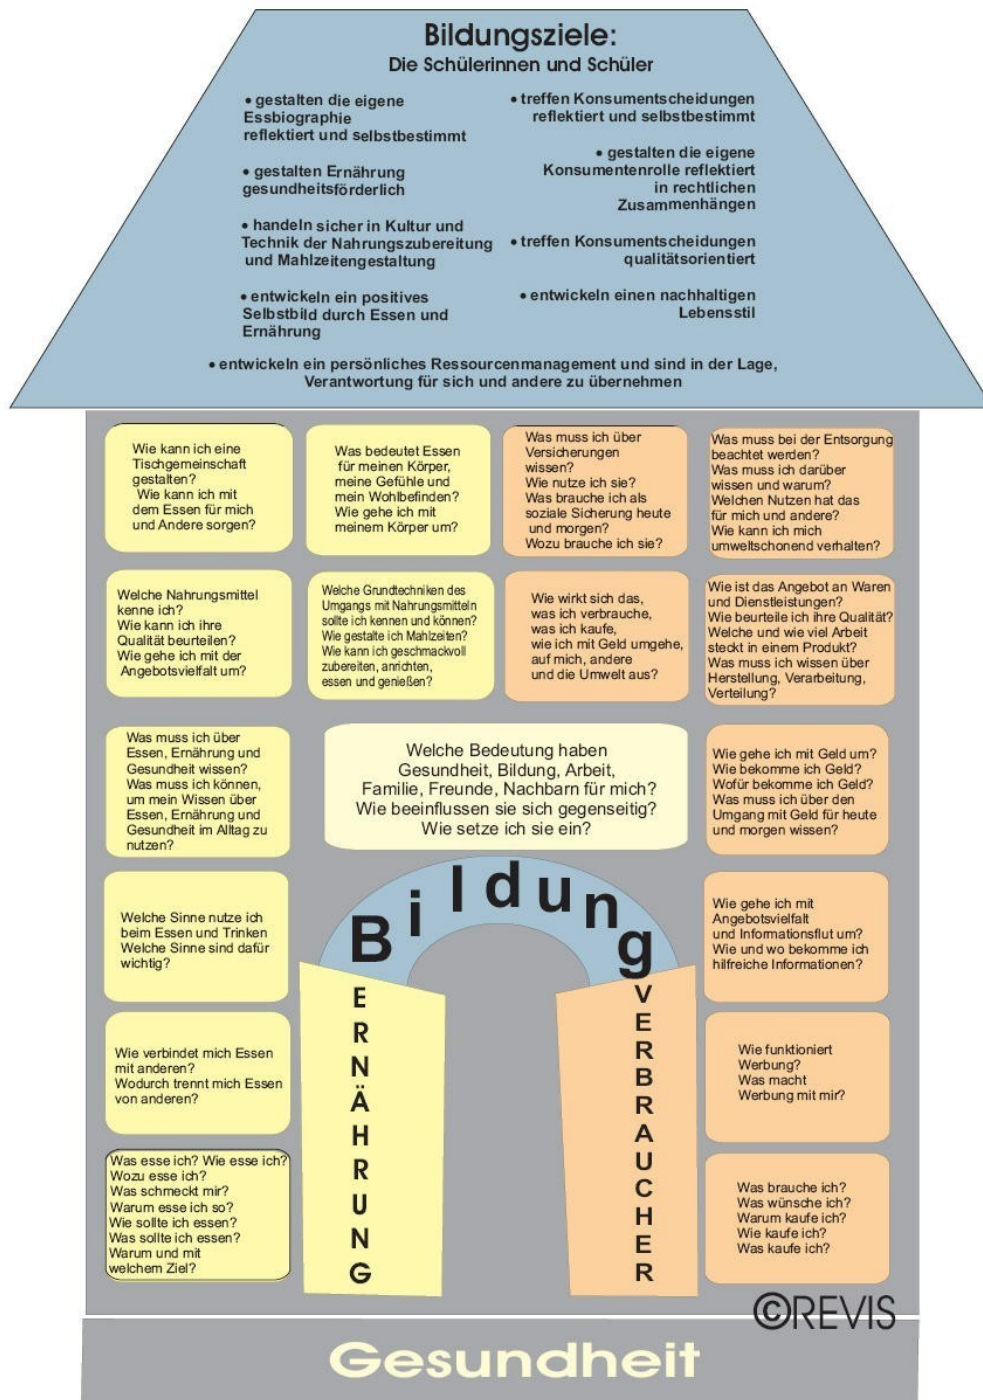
Bildungsziele:
Die Schülerinnen und Schüler

• gestalten die eigene Essbiographie reflektiert und selbstbestimmt

• gestalten Ernährung gesundheitsförderlich

• handeln sicher in Kultur und Technik der Nahrungszubereitung und Mahlzeitengestaltung

• entwickeln ein positives Selbstbild durch Essen und Ernährung

• treffen Konsumentscheidungen reflektiert und selbstbestimmt

• gestalten die eigene Konsumentenrolle reflektiert in rechtlichen Zusammenhängen

• treffen Konsumentscheidungen qualitätsorientiert

• entwickeln einen nachhaltigen Lebensstil

• entwickeln ein persönliches Ressourcenmanagement und sind in der Lage, Verantwortung für sich und andere zu übernehmen

Wie kann ich eine Tischgemeinschaft gestalten?
Wie kann ich mit dem Essen für mich und Andere sorgen?

Was bedeutet Essen für meinen Körper, meine Gefühle und mein Wohlbefinden?
Wie gehe ich mit meinem Körper um?

Was muss ich über Versicherungen wissen?
Wie nutze ich sie?
Was brauche ich als soziale Sicherung heute und morgen?
Wozu brauche ich sie?

Was muss bei der Entsorgung beachtet werden?
Was muss ich darüber wissen und warum?
Welchen Nutzen hat das für mich und andere?
Wie kann ich mich umweltschonend verhalten?

Welche Nahrungsmittel kenne ich?
Wie kann ich ihre Qualität beurteilen?
Wie gehe ich mit der Angebotsvielfalt um?

Welche Grundtechniken des Umgangs mit Nahrungsmitteln sollte ich kennen und können?
Wie gestalte ich Mahlzeiten?
Wie kann ich geschmackvoll zubereiten, anrichten, essen und genießen?

Wie wirkt sich das, was ich verbrauche, was ich kaufe, wie ich mit Geld umgehe, auf mich, andere und die Umwelt aus?

Wie ist das Angebot an Waren und Dienstleistungen?
Wie beurteile ich ihre Qualität?
Welche und wie viel Arbeit steckt in einem Produkt?
Was muss ich wissen über Herstellung, Verarbeitung, Verteilung?

Was muss ich über Essen, Ernährung und Gesundheit wissen?
Was muss ich können, um mein Wissen über Essen, Ernährung und Gesundheit im Alltag zu nutzen?

Welche Bedeutung haben Gesundheit, Bildung, Arbeit, Familie, Freunde, Nachbarn für mich?
Wie beeinflussen sie sich gegenseitig?
Wie setze ich sie ein?

Wie gehe ich mit Geld um?
Wie bekomme ich Geld?
Wofür bekomme ich Geld?
Was muss ich über den Umgang mit Geld für heute und morgen wissen?

Welche Sinne nutze ich beim Essen und Trinken
Welche Sinne sind dafür wichtig?

Bildung

Wie gehe ich mit Angebotsvielfalt und Informationsflut um?
Wie und wo bekomme ich hilfreiche Informationen?

ERNÄHRUNG

VERBRAUCHER

Wie verbindet mich Essen mit anderen?
Wodurch trennt mich Essen von anderen?

Wie funktioniert Werbung?
Was macht Werbung mit mir?

Was esse ich? Wie esse ich?
Wozu esse ich?
Was schmeckt mir?
Warum esse ich so?
Wie sollte ich essen?
Was sollte ich essen?
Warum und mit welchem Ziel?

Was brauche ich?
Was wünsche ich?
Warum kaufe ich?
Wie kaufe ich?
Was kaufe ich?

©REVIS

Gesundheit